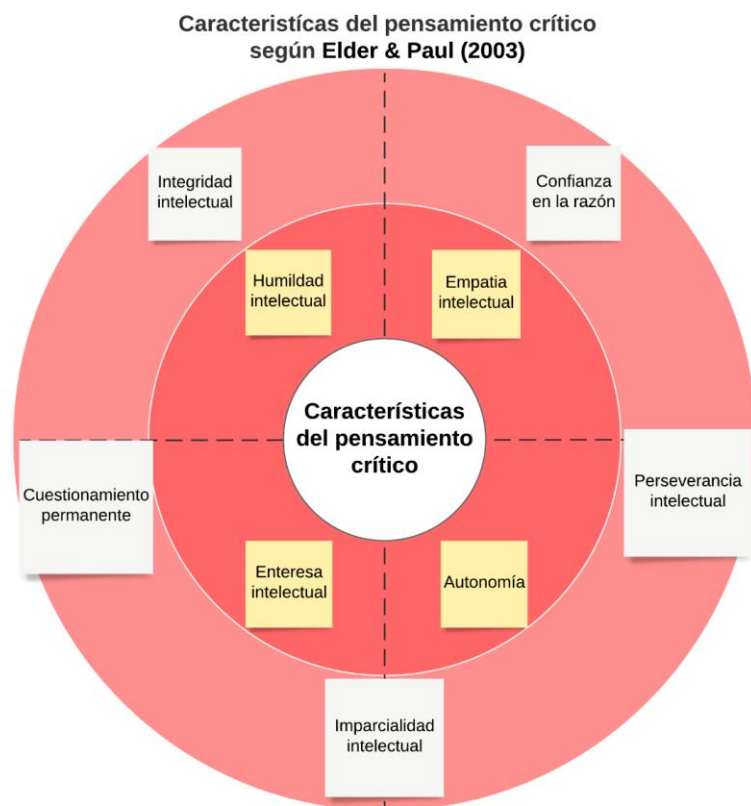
Caracteristícas del pensamiento crítico según Elder & Paul (2003)

Integridad intelectual

Confianza en la razón

Humildad intelectual

Empatia intelectual

Características del pensamiento crítico

Cuestionamiento permanente

Perseverancia intelectual

Enteresa intelectual

Autonomía

Imparcialidad intelectual